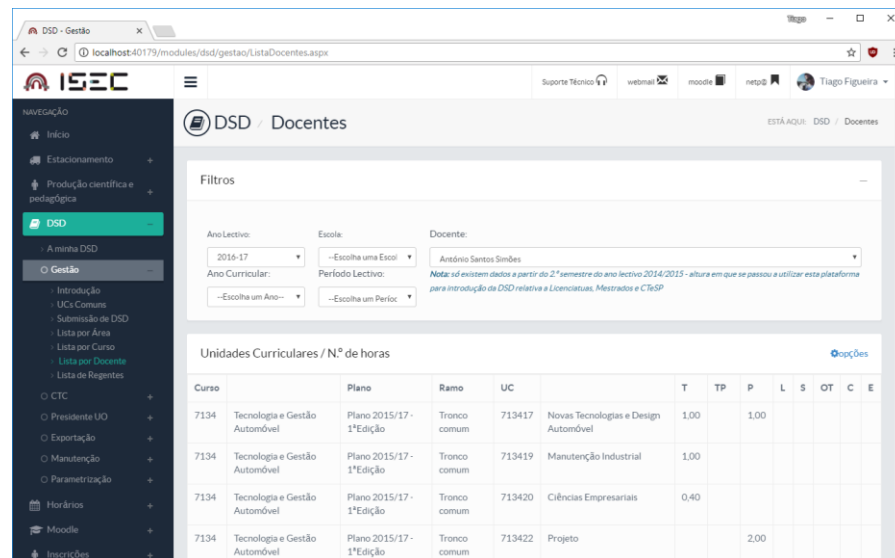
DSD - Gestão ×

Tiago — □ ×

← → C ⓘ localhost:40179/modules/dsd/gestao/ListaDocentes.aspx

ISEC

Suporte Técnico webmail moodle netp@ Tiago Figueira

NAVEGAÇÃO
Início
Estacionamento +
Produção científica e pedagógica +
DSD −
A minha DSD
Gestão −
Introdução
UCs Comuns
Submissão de DSD
Lista por Área
Lista por Curso
Lista por Docente
Lista de Regentes
CTC +
Presidente UO +
Exportação +
Manutenção +
Parametrização +
Horários +
Moodle +
Inscrições +

DSD / Docentes

ESTÁ AQUI: DSD / Docentes

Filtros

Ano Lectivo:
2016-17
Escola:
--Escolha uma Escol
Docente:
António Santos Simões
Ano Curricular:
--Escolha um Ano--
Período Lectivo:
--Escolha um Períoc

Nota: só existem dados a partir do 2.º semestre do ano lectivo 2014/2015 - altura em que se passou a utilizar esta plataforma para introdução da DSD relativa a Licenciatuas, Mestrados e CTeSP

Unidades Curriculares / N.º de horas

opções

| Curso | | Plano | Ramo | UC | | T | TP | P | L | S | OT | C | E |
|---|---|---|---|---|---|---|---|---|---|---|---|---|---|
| 7134 | Tecnologia e Gestão Automóvel | Plano 2015/17 - 1ªEdição | Tronco comum | 713417 | Novas Tecnologias e Design Automóvel | 1,00 | | 1,00 | | | | | |
| 7134 | Tecnologia e Gestão Automóvel | Plano 2015/17 - 1ªEdição | Tronco comum | 713419 | Manutenção Industrial | 1,00 | | | | | | | |
| 7134 | Tecnologia e Gestão Automóvel | Plano 2015/17 - 1ªEdição | Tronco comum | 713420 | Ciências Empresariais | 0,40 | | | | | | | |
| 7134 | Tecnologia e Gestão Automóvel | Plano 2015/17 - 1ªEdição | Tronco comum | 713422 | Projeto | | | 2,00 | | | | | |